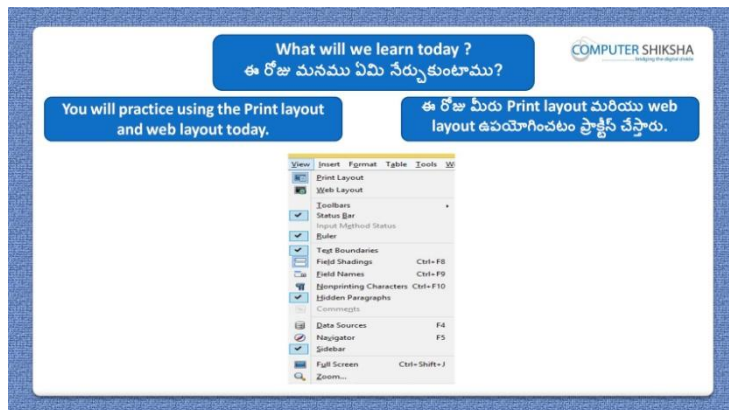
What will we learn today ?
ఈ రోజు మనము ఏమి నేర్చుకుంటాము?

COMPUTER SHIKSHA
bridging the digital divide

You will practice using the Print layout and web layout today.

ఈ రోజు మీరు Print layout మరియు web layout ఉపయోగించటం ప్రాక్టీస్ చేస్తారు.

View Insert Format Table Tools W

Print Layout
Web Layout
Toolbars
Status Bar
Input Method Status
Ruler
Text Boundaries
Field Shadings Ctrl+F8
Field Names Ctrl+F9
Nonprinting Characters Ctrl+F10
Hidden Paragraphs
Comments
Data Sources F4
Navigator F5
Sidebar
Full Screen Ctrl+Shift+J
Zoom...